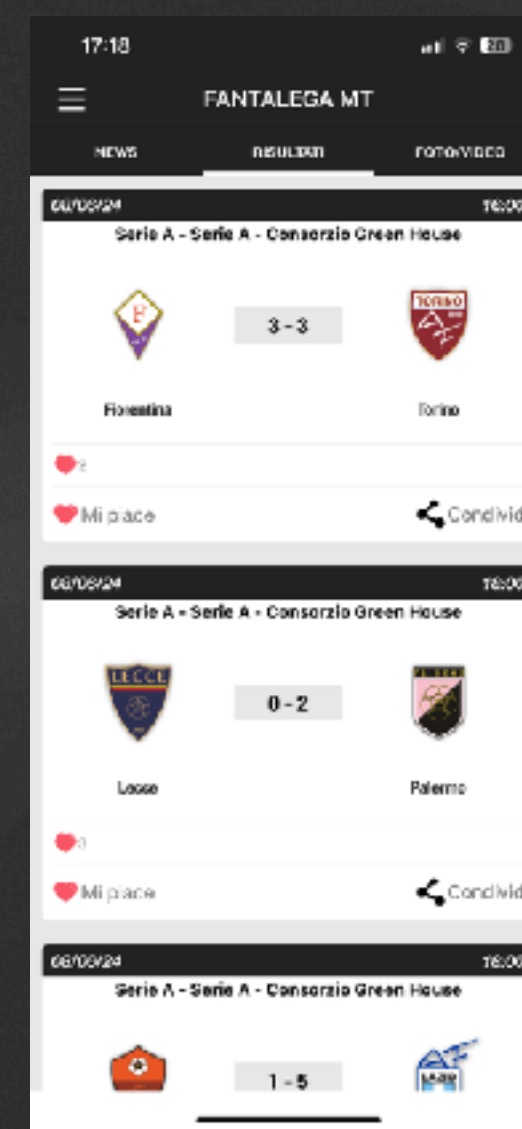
17:18

20

FANTALEGA MT

NEWS

RISULTATI

FOTO/VIDEO

06/09/24

16:00

Serie A - Serie A - Consorzio Green House

3 - 3

Fiorentina

Torino

2

Mi piace

Condividi

06/09/24

16:00

Serie A - Serie A - Consorzio Green House

0 - 2

Lecce

Palermo

0

Mi piace

Condividi

06/09/24

16:00

Serie A - Serie A - Consorzio Green House

1 - 5